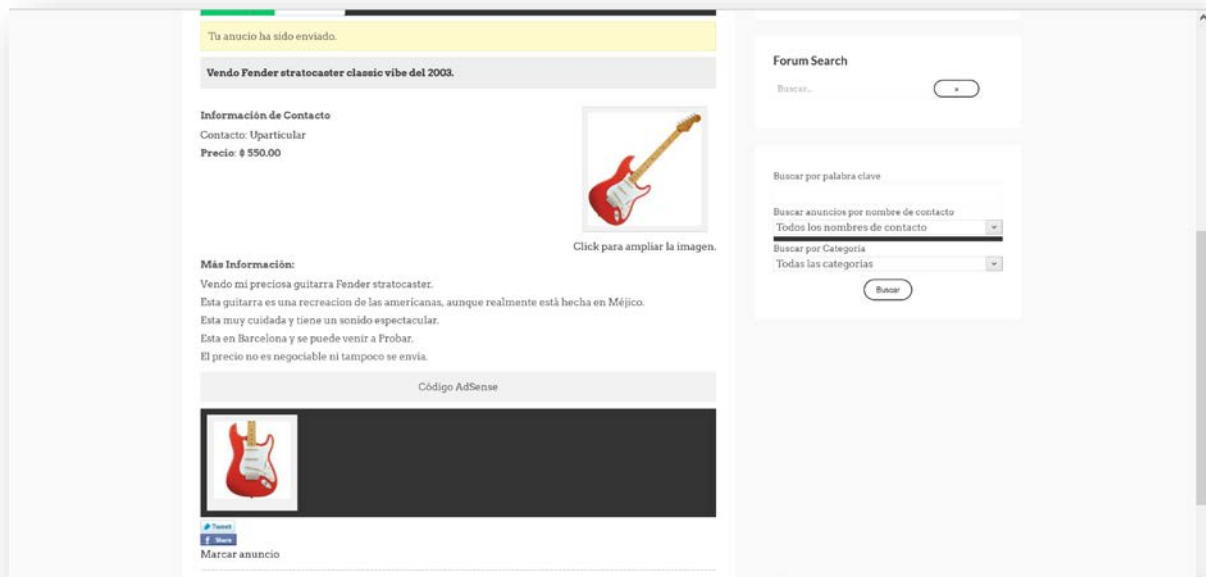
Tu anucio ha sido enviado.

Vendo Fender stratocaster classic vibe del 2003.

Información de Contacto
Contacto: Uparticular
Precio: ฿ 550.00

Click para ampliar la imagen.

Más Información:
Vendo mi preciosa guitarra Fender stratocaster.
Esta guitarra es una recreacion de las americanas, aunque realmente está hecha en Méjico.
Esta muy cuidada y tiene un sonido espectacular.
Esta en Barcelona y se puede venir a Probar.
El precio no es negociable ni tampoco se envia.

Código AdSense

Tweet
Share
Marcar anuncio

Forum Search
Buscar...
×

Buscar por palabra clave
Buscar anuncios por nombre de contacto
Todos los nombres de contacto
Buscar por Categoria
Todas las categorias
Buscar